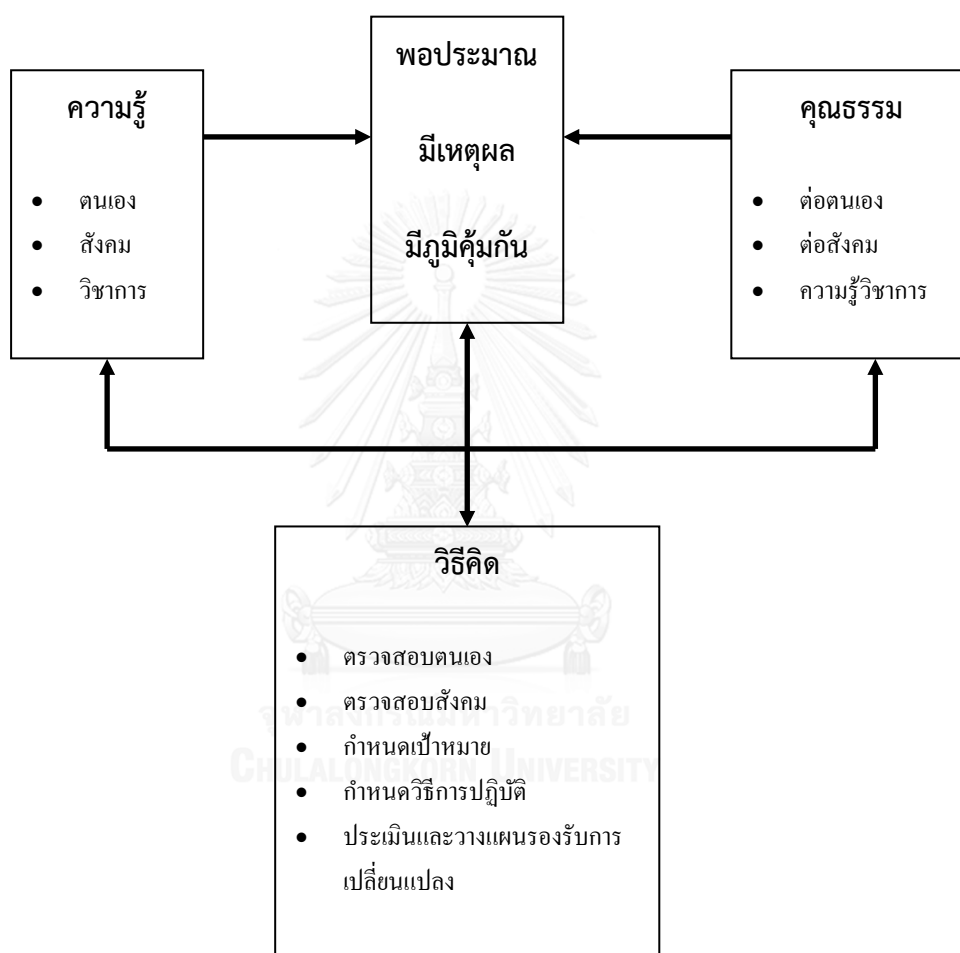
ความรู้

- ตนเอง
- สังคม
- วิชาการ

พอประมาณ

มีเหตุผล

มีภูมิคุ้มกัน

คุณธรรม

- ต่อตนเอง
- ต่อสังคม
- ความรู้วิชาการ

วิธีคิด

- ตรวจสอบตนเอง
- ตรวจสอบสังคม
- กำหนดเป้าหมาย
- กำหนดวิธีการปฏิบัติ
- ประเมินและวางแผนรองรับการเปลี่ยนแปลง

จุฬาลงกรณ์มหาวิทยาลัย
Chulalongkorn University